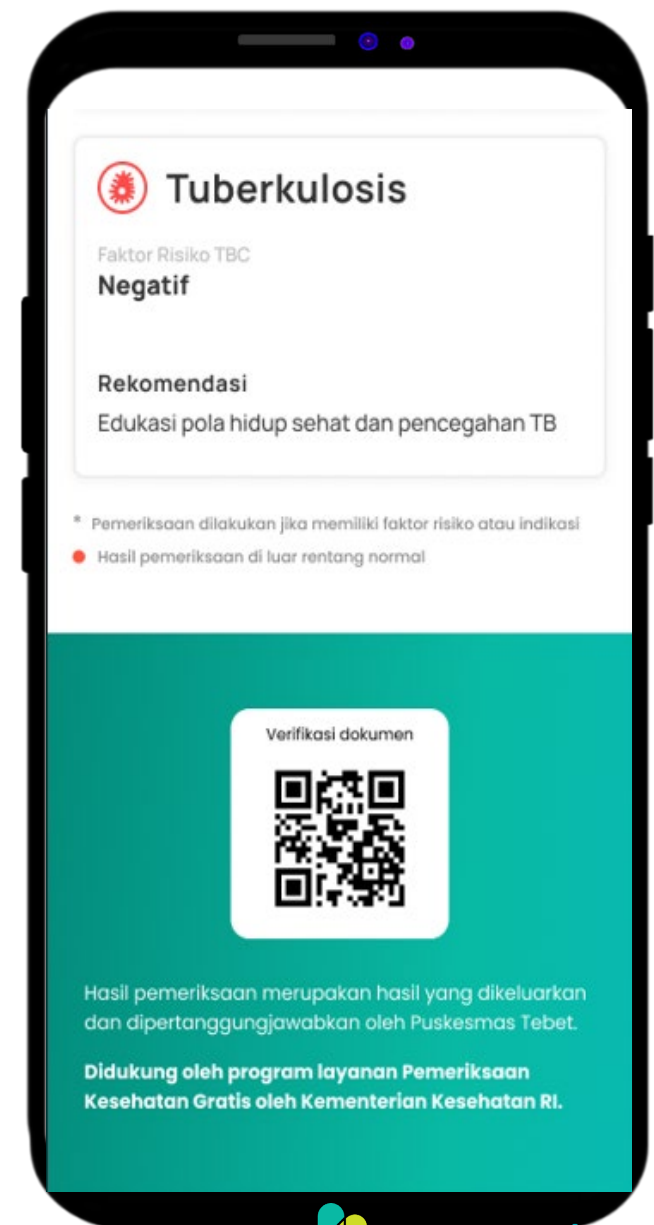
Tuberkulosis

Faktor Risiko TBC
Negatif

Rekomendasi
Edukasi pola hidup sehat dan pencegahan TB

* Pemeriksaan dilakukan jika memiliki faktor risiko atau indikasi
Hasil pemeriksaan di luar rentang normal

Verifikasi dokumen

Hasil pemeriksaan merupakan hasil yang dikeluarkan dan dipertanggungjawabkan oleh Puskesmas Tebet.

Didukung oleh program layanan Pemeriksaan Kesehatan Gratis oleh Kementerian Kesehatan RI.